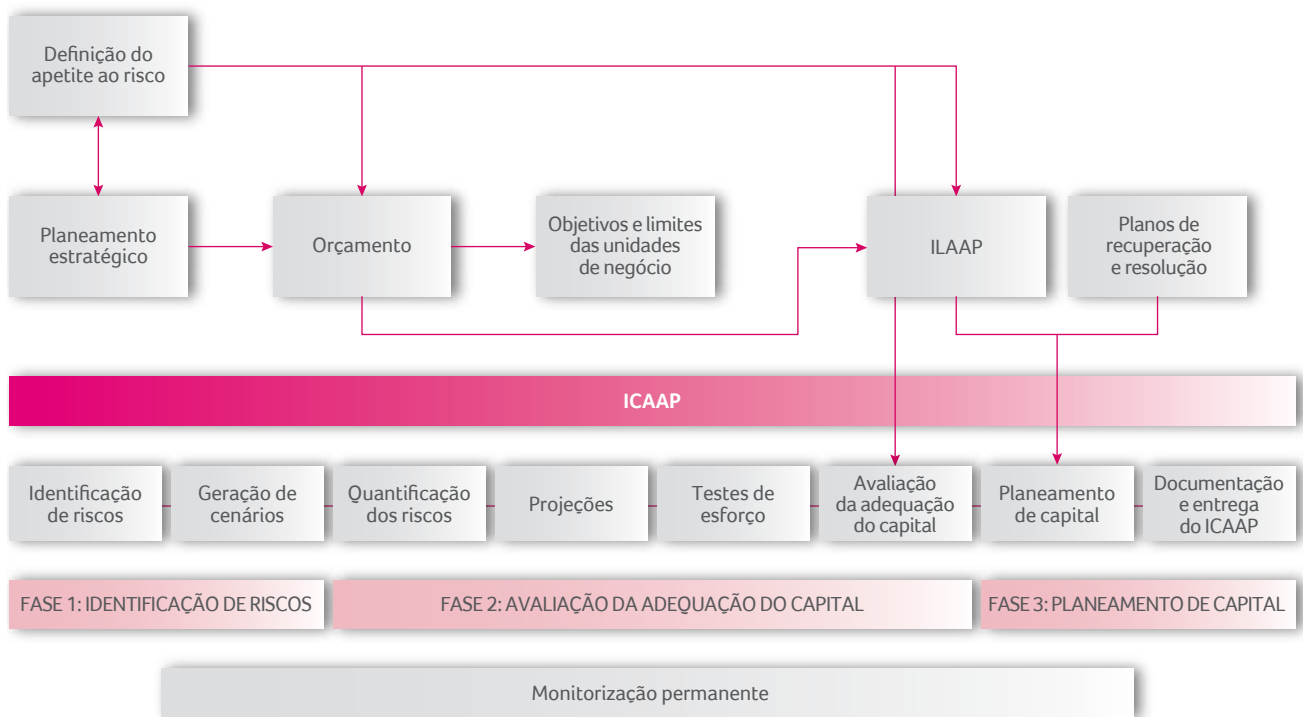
Definição do apetite ao risco

Planeamento estratégico

Orçamento

Objetivos e limites das unidades de negócio

ILAAP

Planos de recuperação e resolução

ICAAP

Identificação de riscos

Geração de cenários

Quantificação dos riscos

Projeções

Testes de esforço

Avaliação da adequação do capital

Planeamento de capital

Documentação e entrega do ICAAP

FASE 1: IDENTIFICAÇÃO DE RISCOS

FASE 2: AVALIAÇÃO DA ADEQUAÇÃO DO CAPITAL

FASE 3: PLANEAMENTO DE CAPITAL

Monitorização permanente